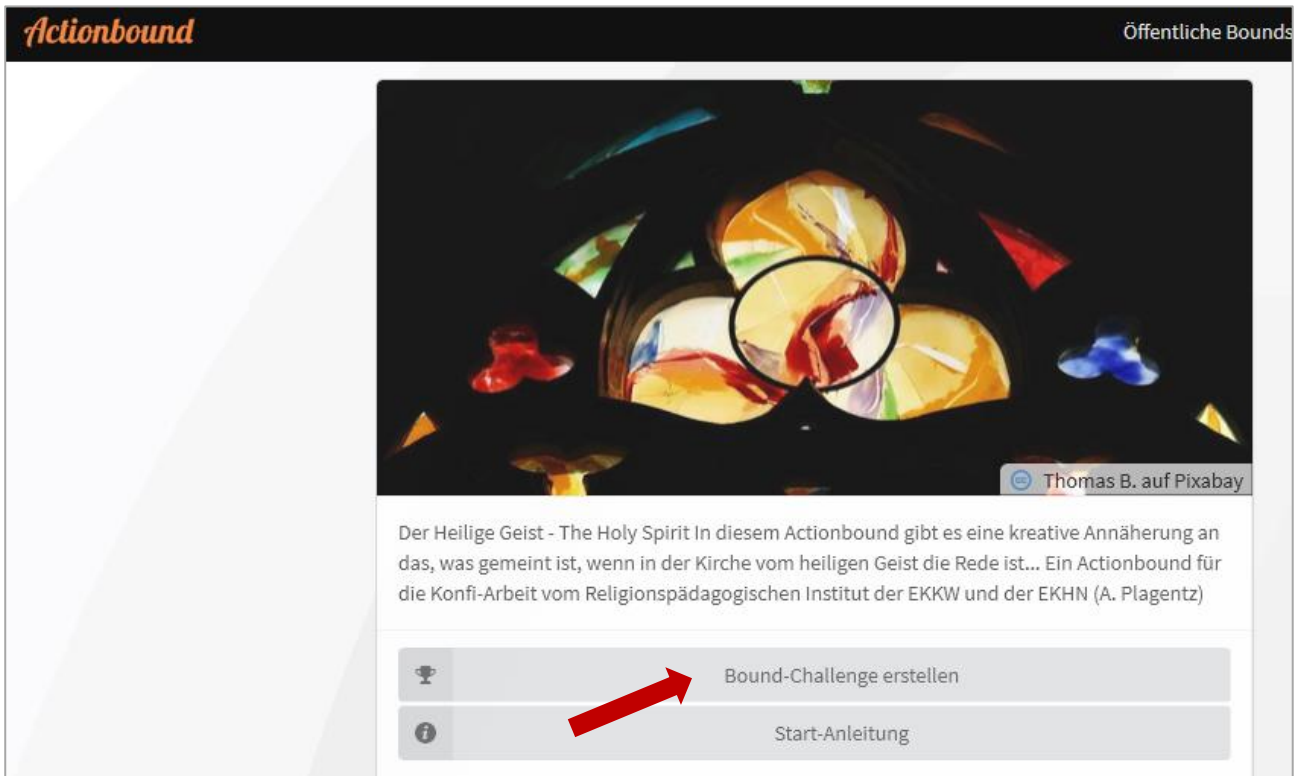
Actionbound

Öffentliche Bounds

Thomas B. auf Pixabay

Der Heilige Geist - The Holy Spirit In diesem Actionbound gibt es eine kreative Annäherung an das, was gemeint ist, wenn in der Kirche vom heiligen Geist die Rede ist... Ein Actionbound für die Konfi-Arbeit vom Religionspädagogischen Institut der EKKW und der EKHN (A. Plagentz)

Bound-Challenge erstellen

Start-Anleitung